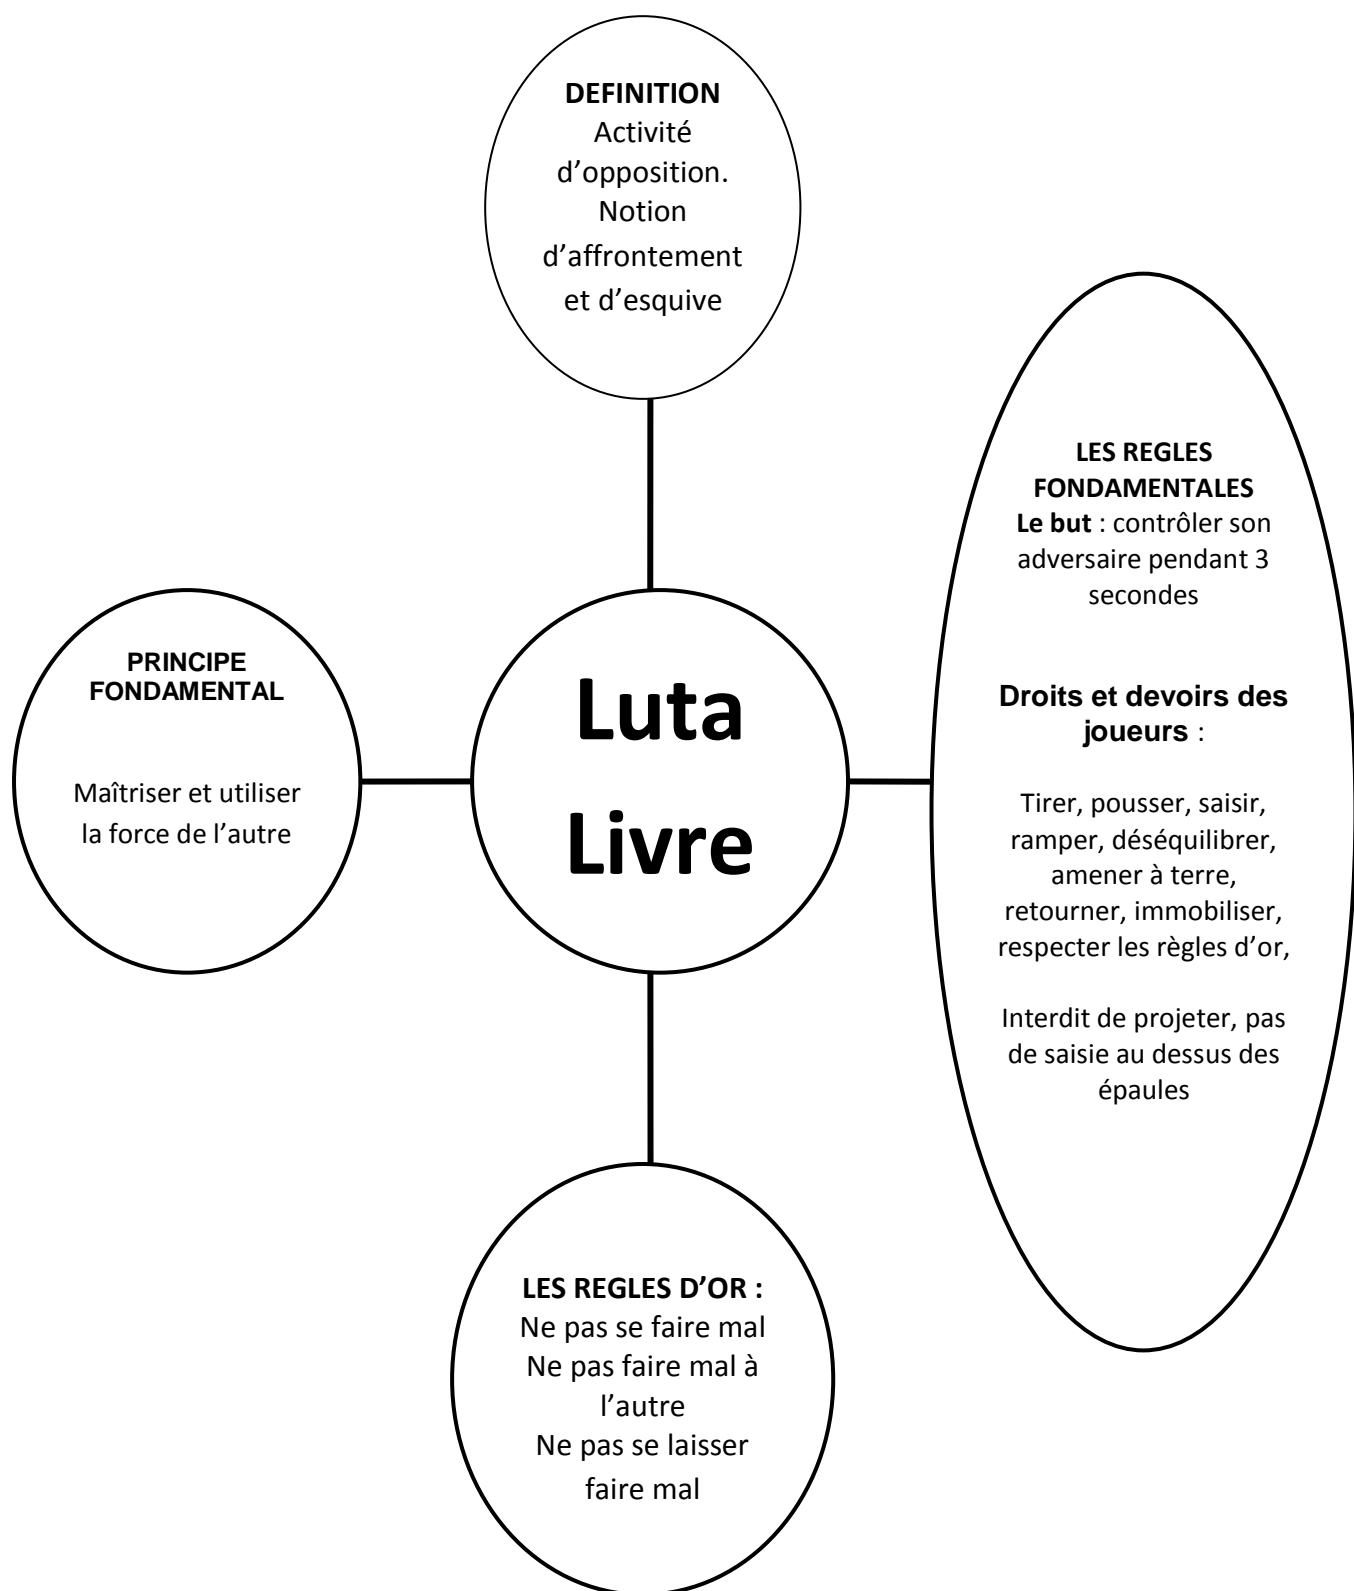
DEFINITION
Activité d'opposition. Notion d'affrontement et d'esquive

LES REGLES FONDAMENTALES
Le but : contrôler son adversaire pendant 3 secondes

Droits et devoirs des joueurs :

Tirer, pousser, saisir, ramper, déséquilibrer, amener à terre, retourner, immobiliser, respecter les règles d'or,

Interdit de projeter, pas de saisie au dessus des épaules

PRINCIPE FONDAMENTAL

Maîtriser et utiliser la force de l'autre

Luta Livre

LES REGLES D'OR :
Ne pas se faire mal
Ne pas faire mal à l'autre
Ne pas se laisser faire mal